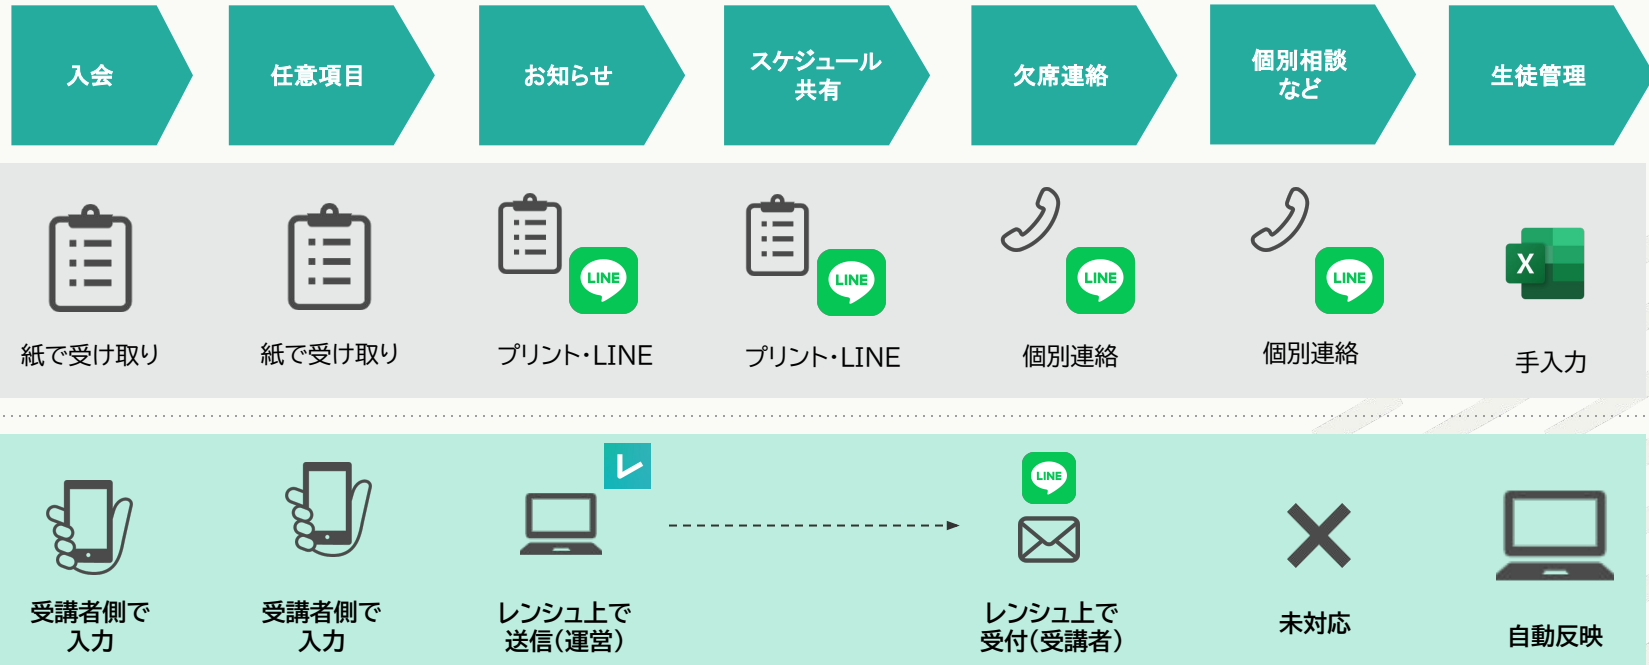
入会

任意項目

お知らせ

スケジュール共有

欠席連絡

個別相談など

生徒管理

紙で受け取り

紙で受け取り

LINE

プリント・LINE

LINE

プリント・LINE

LINE

個別連絡

LINE

個別連絡

X

手入力

受講者側で入力

受講者側で入力

レ

レンシュ上で送信(運営)

LINE

レンシュ上で受付(受講者)

未対応

自動反映